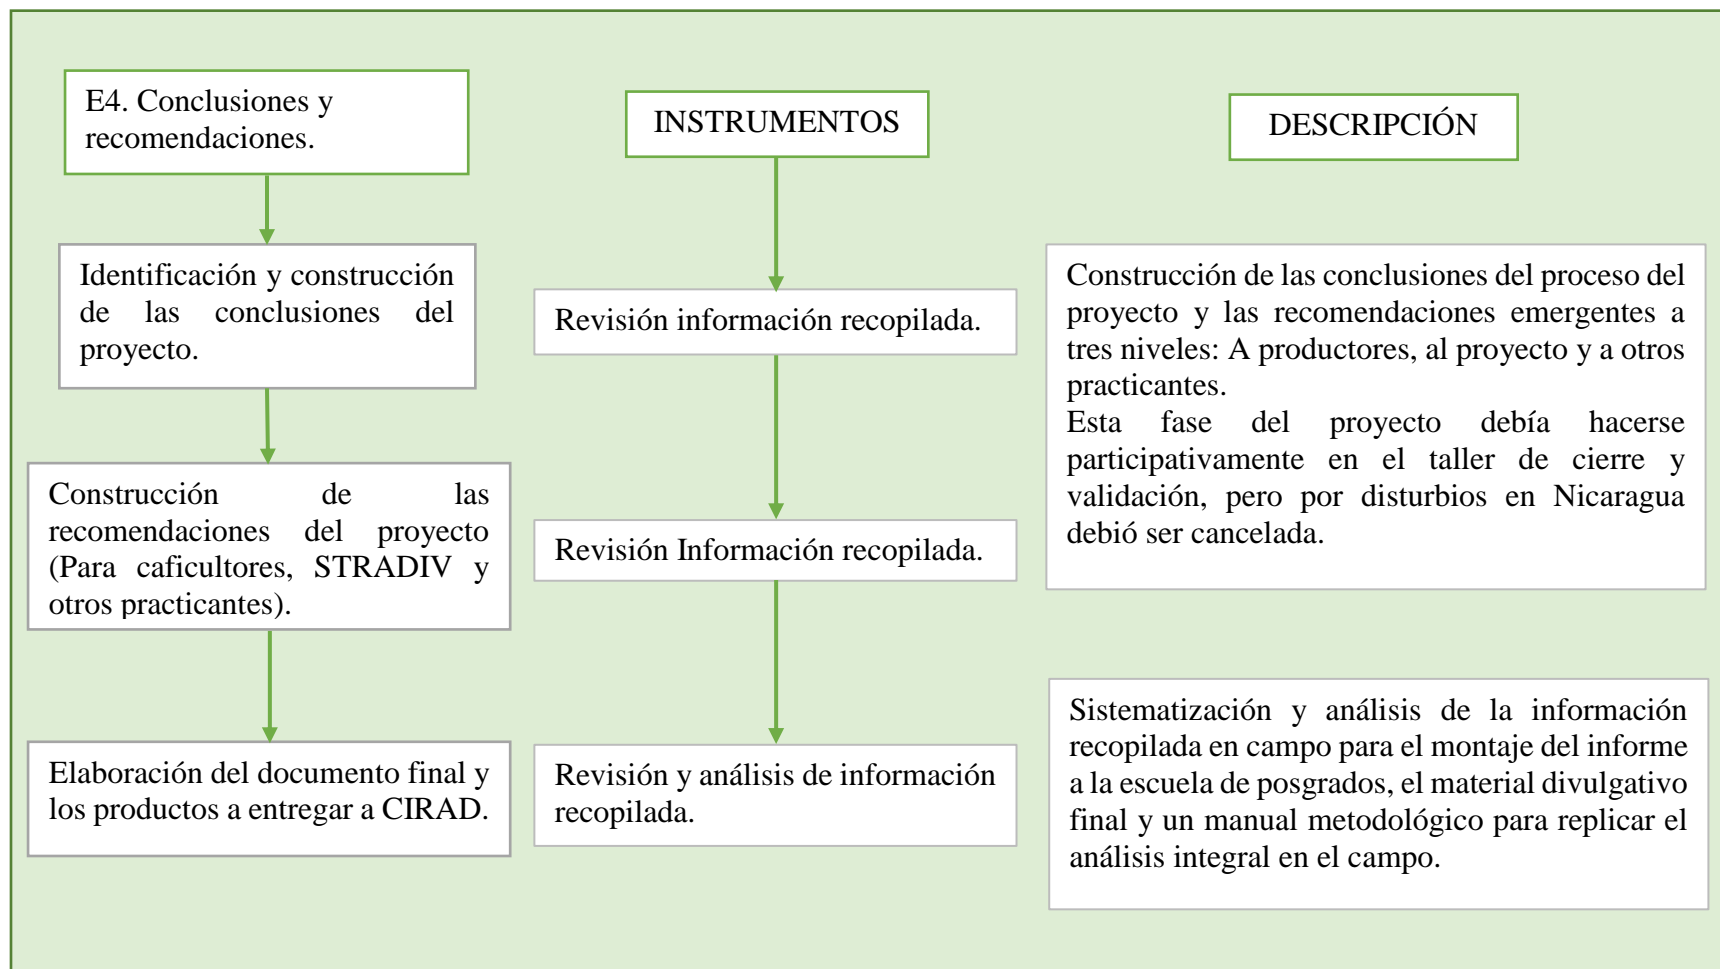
E4. Conclusiones y recomendaciones.

INSTRUMENTOS

DESCRIPCIÓN

Identificación y construcción de las conclusiones del proyecto.

Revisión información recopilada.

Construcción de las conclusiones del proceso del proyecto y las recomendaciones emergentes a tres niveles: A productores, al proyecto y a otros practicantes.
Esta fase del proyecto debía hacerse participativamente en el taller de cierre y validación, pero por disturbios en Nicaragua debió ser cancelada.

Construcción de las recomendaciones del proyecto (Para caficultores, STRADIV y otros practicantes).

Revisión Información recopilada.

Elaboración del documento final y los productos a entregar a CIRAD.

Revisión y análisis de información recopilada.

Sistematización y análisis de la información recopilada en campo para el montaje del informe a la escuela de posgrados, el material divulgativo final y un manual metodológico para replicar el análisis integral en el campo.